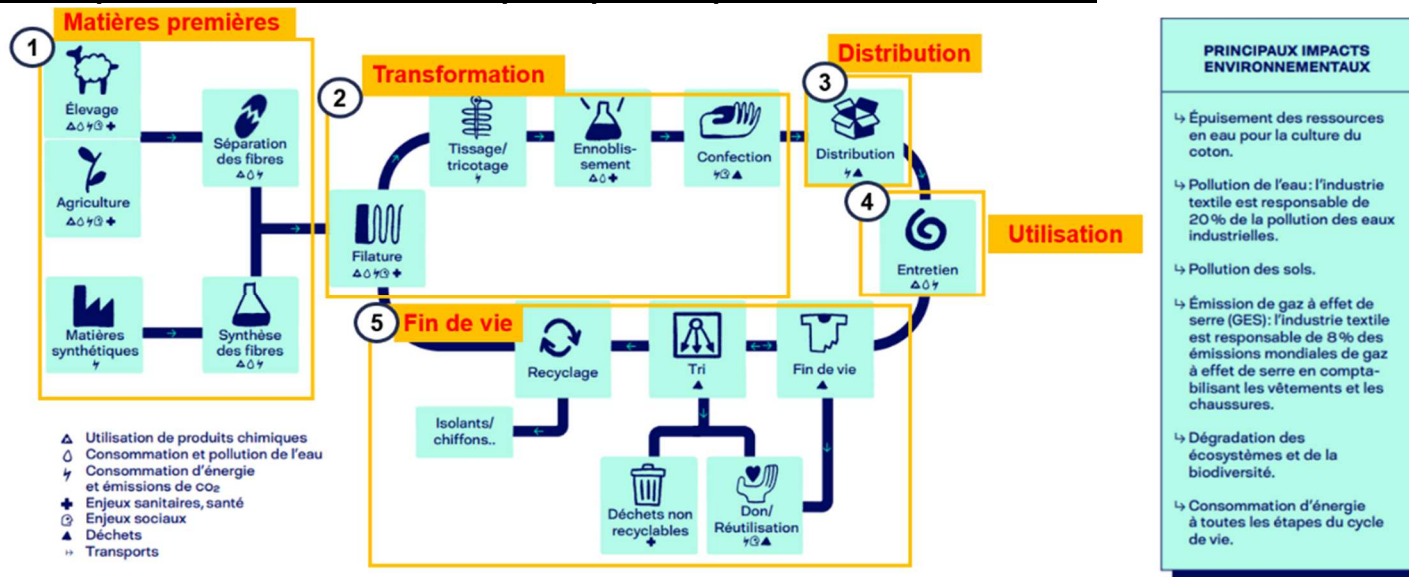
1 Matières premières

Élevage
△ 0 ϟ ◷ ✚

Agriculture
△ 0 ϟ ◷ ✚

Matières synthétiques
ϟ

Séparation des fibres
△ 0 ϟ

Synthèse des fibres
△ 0 ϟ

2 Transformation

Filature
△ 0 ϟ ◷ ✚

Tissage/ tricotage
ϟ

Ennoblissement
△ 0 ✚

Confection
ϟ ◷ ▲

3 Distribution

Distribution
ϟ ▲

4 Utilisation

Entretien
△ 0 ϟ

5 Fin de vie

Fin de vie
▲

Tri
▲

Recyclage

Isolants/ chiffons..

Déchets non recyclables
✚

Don/ Réutilisation
ϟ ◷ ▲

△ Utilisation de produits chimiques
0 Consommation et pollution de l'eau
ϟ Consommation d'énergie et émissions de $CO_2$
✚ Enjeux sanitaires, santé
◷ Enjeux sociaux
▲ Déchets
→ Transports

PRINCIPAUX IMPACTS ENVIRONNEMENTAUX

↳ Épuisement des ressources en eau pour la culture du coton.

↳ Pollution de l'eau: l'industrie textile est responsable de 20 % de la pollution des eaux industrielles.

↳ Pollution des sols.

↳ Émission de gaz à effet de serre (GES): l'industrie textile est responsable de 8 % des émissions mondiales de gaz à effet de serre en comptabilisant les vêtements et les chaussures.

↳ Dégradation des écosystèmes et de la biodiversité.

↳ Consommation d'énergie à toutes les étapes du cycle de vie.